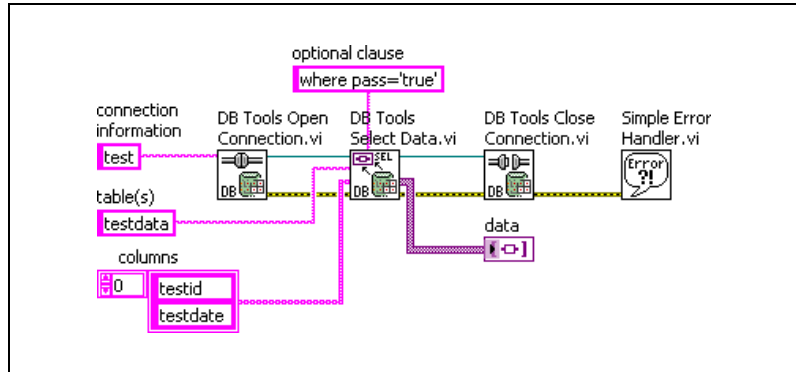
optional clause

where pass='true'

connection information

test

DB Tools Open Connection.vi

DB

DB Tools Select Data.vi

SEL

DB

DB Tools Close Connection.vi

DB

Simple Error Handler.vi

Error ?!

table(s)

testdata

data

columns

0

testid

testdate